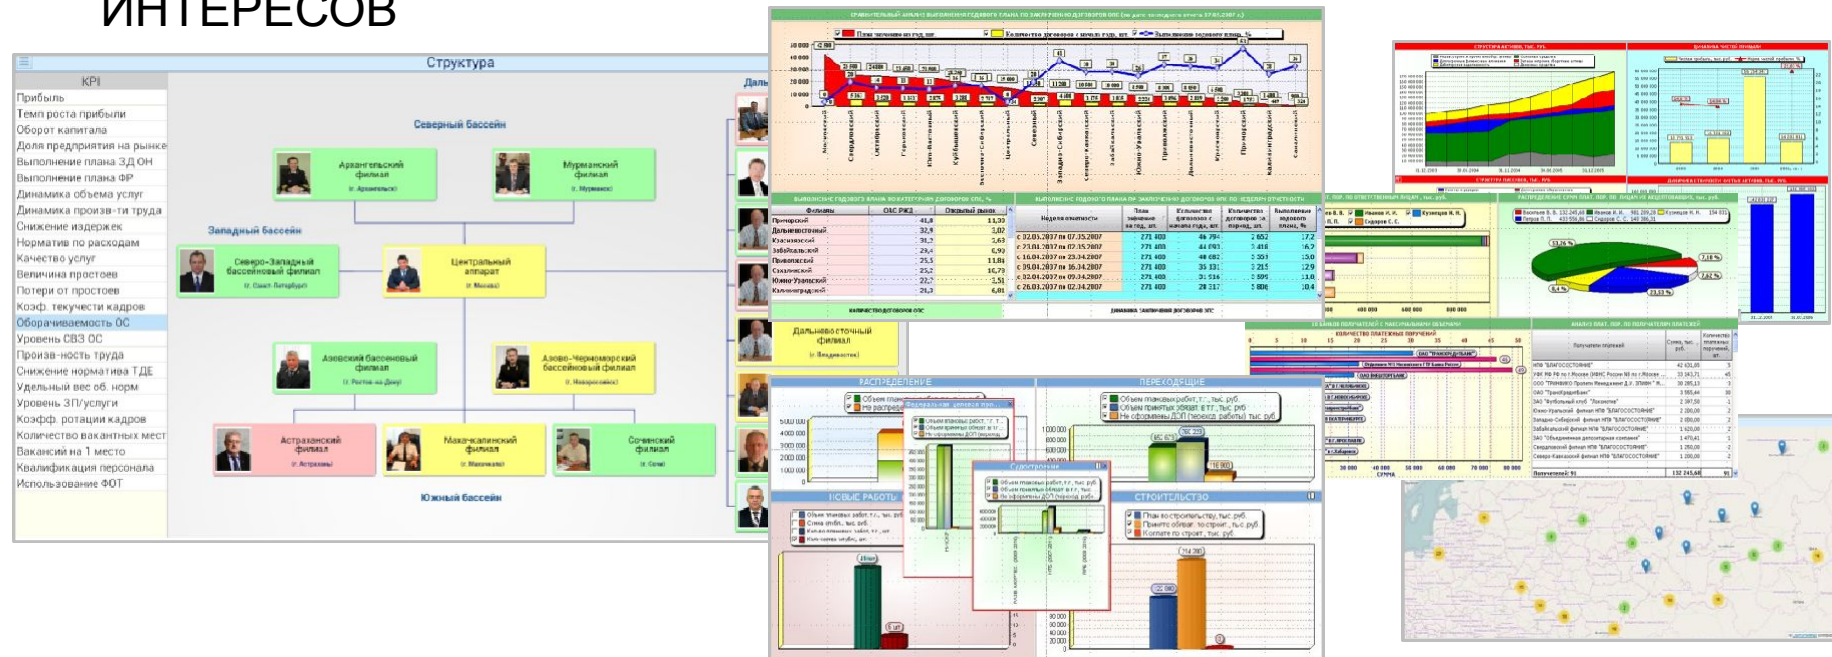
ИНТЕРЕСОВ

Структура

KPI
Прибыль
Темп роста прибыли
Оборот капитала
Доля предприятия на рынке
Выполнение плана ЗД ОН
Выполнение плана ФР
Динамика объема услуг
Динамика произв-ти труда
Снижение издержек
Норматив по расходам
Качество услуг
Величина простоев
Потери от простоев
Коэф. текучести кадров
Оборачиваемость ОС
Уровень СВЗ ОС
Произв-ность труда
Снижение норматива ТДЕ
Удельный вес об. норм
Уровень ЗП/услуги
Коэфф. ротации кадров
Количество вакантных мест
Вакансий на 1 место
Квалификация персонала
Использование ФОТ

Северный бассейн
Архангельский филиал
г. Архангельск
Мурманский филиал
г. Мурманск
Западный бассейн
Северо-Западный бассейновый филиал
г. Санкт-Петербург
Центральный аппарат
г. Москва
Азовский бассейновый филиал
г. Ростов-на-Дону
Азово-Черноморский бассейновый филиал
г. Новороссийск
Астраханский филиал
г. Астрахань
Махачкалинский филиал
г. Махачкала
Сочинский филиал
г. Сочи
Южный бассейн
Дальневосточный филиал
г. Владивосток

РАСПРЕДЕЛЕНИЕ
ПЕРЕХОДЯЩИЕ
НОВЫЕ РАБОТЫ
СТРОИТЕЛЬСТВО